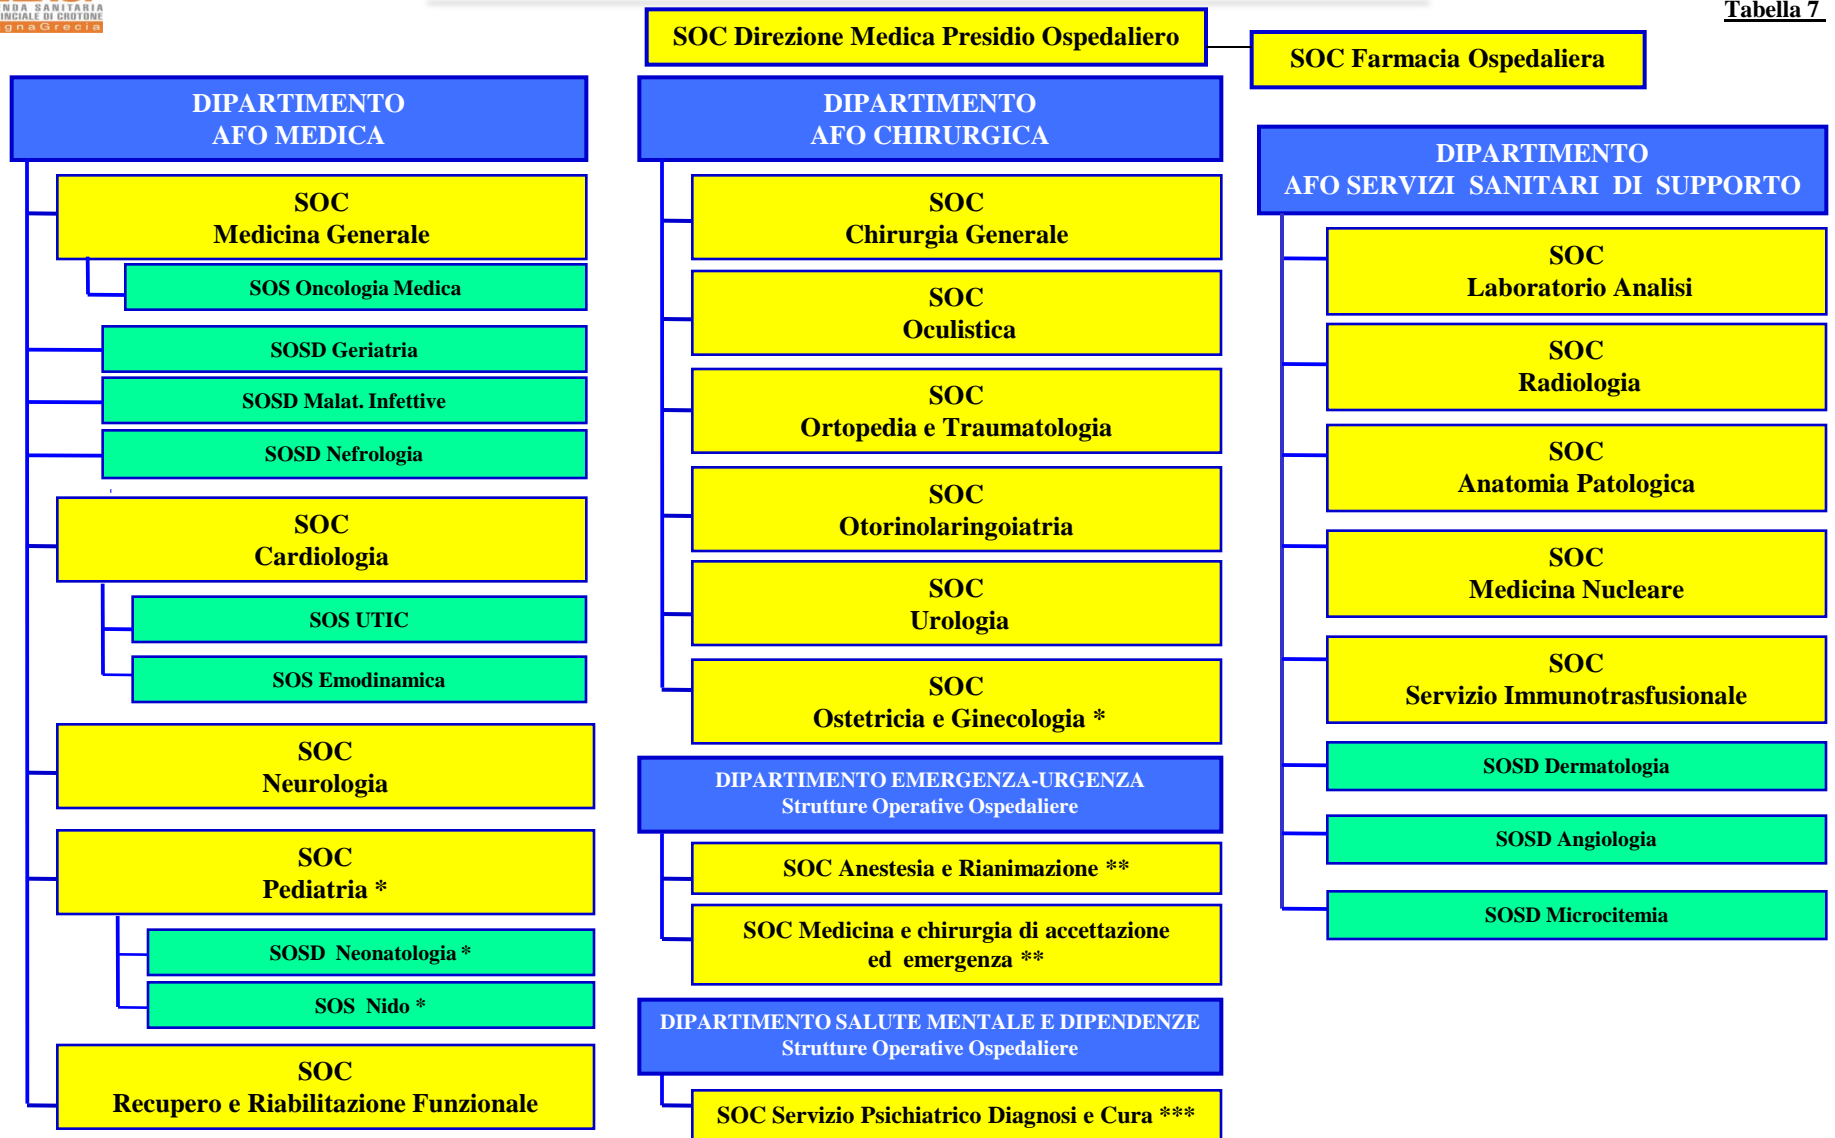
NDA SANITARIA
INCIALE DI CROTONE
gnaGrecia

Tabella 7

SOC Direzione Medica Presidio Ospedaliero

SOC Farmacia Ospedaliera

DIPARTIMENTO
AFO MEDICA

SOC
Medicina Generale

SOS Oncologia Medica

SOSD Geriatria

SOSD Malat. Infettive

SOSD Nefrologia

SOC
Cardiologia

SOS UTIC

SOS Emodinamica

SOC
Neurologia

SOC
Pediatria *

SOSD Neonatologia *

SOS Nido *

SOC
Recupero e Riabilitazione Funzionale

DIPARTIMENTO
AFO CHIRURGICA

SOC
Chirurgia Generale

SOC
Oculistica

SOC
Ortopedia e Traumatologia

SOC
Otorinolaringoiatria

SOC
Urologia

SOC
Ostetricia e Ginecologia *

DIPARTIMENTO EMERGENZA-URGENZA
Strutture Operative Ospedaliere

SOC Anestesia e Rianimazione **

SOC Medicina e chirurgia di accettazione ed emergenza **

DIPARTIMENTO SALUTE MENTALE E DIPENDENZE
Strutture Operative Ospedaliere

SOC Servizio Psichiatrico Diagnosi e Cura ***

DIPARTIMENTO
AFO SERVIZI SANITARI DI SUPPORTO

SOC
Laboratorio Analisi

SOC
Radiologia

SOC
Anatomia Patologica

SOC
Medicina Nucleare

SOC
Servizio Immunotrasfusionale

SOSD Dermatologia

SOSD Angiologia

SOSD Microcitemia